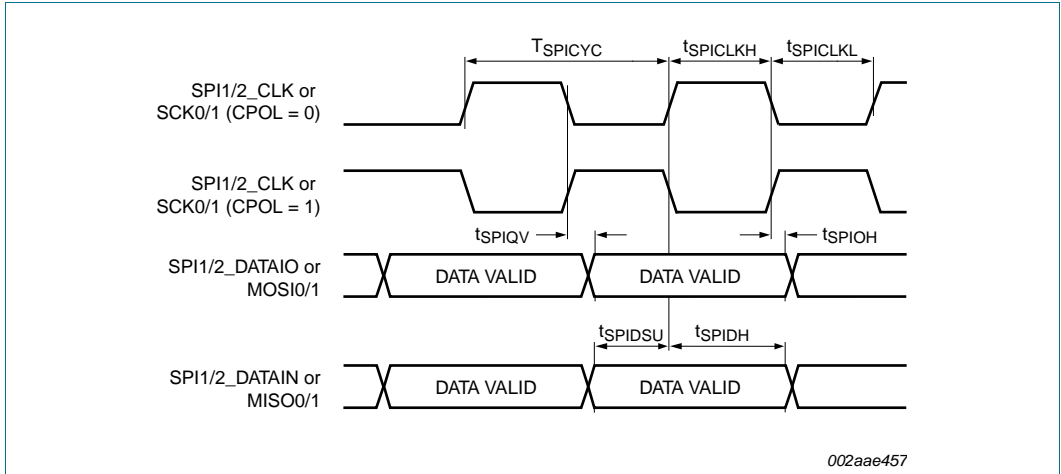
$T_{SPICYC}$
$t_{SPICLKH}$
$t_{SPICLKL}$

SPI1/2_CLK or SCK0/1 (CPOL = 0)

SPI1/2_CLK or SCK0/1 (CPOL = 1)

$t_{SPIQV}$
$t_{SPIOH}$

SPI1/2_DATAIO or MOSI0/1

DATA VALID

DATA VALID

$t_{SPIDSU}$
$t_{SPIDH}$

SPI1/2_DATAIN or MISO0/1

DATA VALID

DATA VALID

002aae457